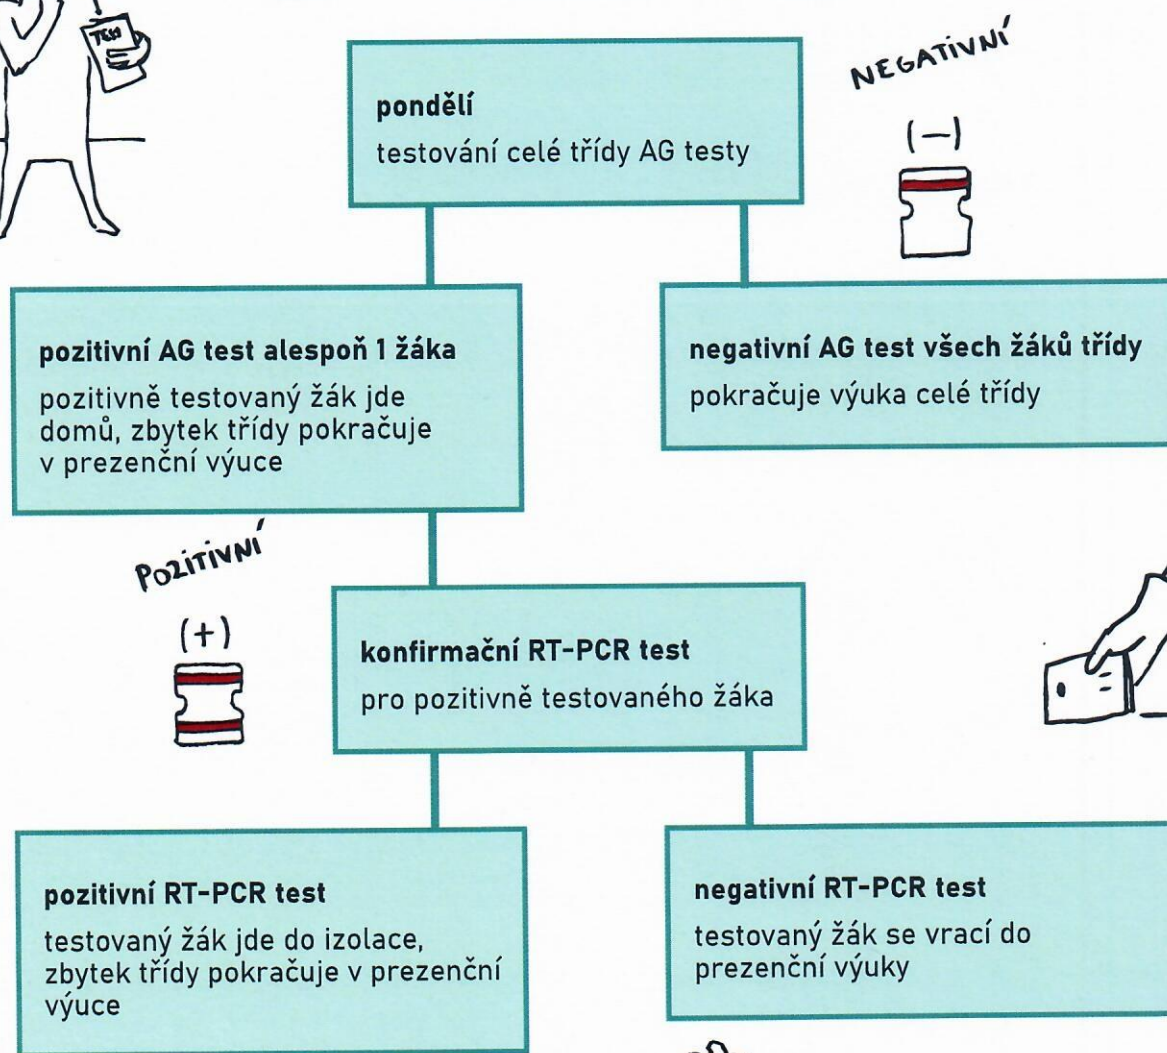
TEST

pondělí
testování celé třídy AG testy

NEGATIVNÍ

(−)

pozitivní AG test alespoň 1 žáka
pozitivně testovaný žák jde domů, zbytek třídy pokračuje v prezenční výuce

negativní AG test všech žáků třídy
pokračuje výuka celé třídy

POZITIVNÍ

(+)

konfirmační RT-PCR test
pro pozitivně testovaného žáka

pozitivní RT-PCR test
testovaný žák jde do izolace, zbytek třídy pokračuje v prezenční výuce

negativní RT-PCR test
testovaný žák se vrací do prezenční výuky